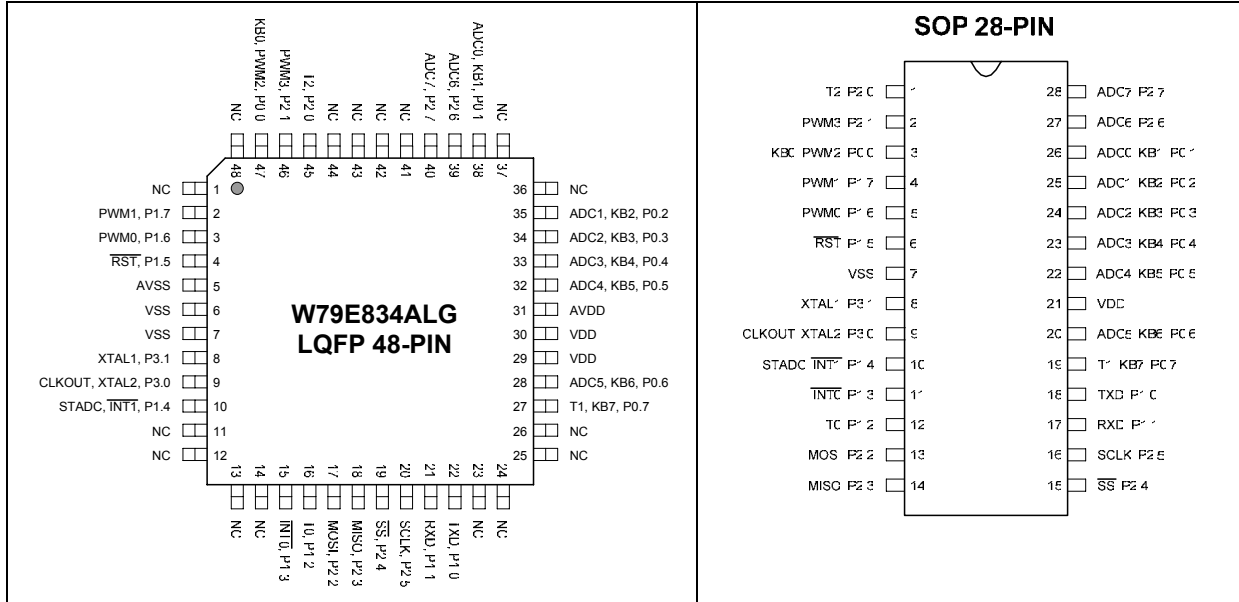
NC 48
KB0, PWM2, P0.0 47
PWM3, P2.1 46
T2, P2.0 45
NC 44
NC 43
NC 42
NC 41
ADC7, P2.7 40
ADC6, P2.6 39
ADC0, KB1, P0.1 38
NC 37

NC 1
PWM1, P1.7 2
PWM0, P1.6 3
$\overline{RST}$, P1.5 4
AVSS 5
VSS 6
VSS 7
XTAL1, P3.1 8
CLKOUT, XTAL2, P3.0 9
STADC, $\overline{INT1}$, P1.4 10
NC 11
NC 12

36 NC
35 ADC1, KB2, P0.2
34 ADC2, KB3, P0.3
33 ADC3, KB4, P0.4
32 ADC4, KB5, P0.5
31 AVDD
30 VDD
29 VDD
28 ADC5, KB6, P0.6
27 T1, KB7, P0.7
26 NC
25 NC

W79E834ALG
LQFP 48-PIN

13 NC
14 NC
15 $\overline{INT0}$, P1.3
16 T0, P1.2
17 MOSI, P2.2
18 MISO, P2.3
19 $\overline{SS}$, P2.4
20 SCLK, P2.5
21 RXD, P1.1
22 TXD, P1.0
23 NC
24 NC

SOP 28-PIN

| | | | |
|---|---|---|---|
| T2 P2.0 | 1 | 28 | ADC7 P2.7 |
| PWM3 P2.1 | 2 | 27 | ADC6 P2.6 |
| KB0 PWM2 P0.0 | 3 | 26 | ADC0 KB1 P0.1 |
| PWM1 P1.7 | 4 | 25 | ADC1 KB2 P0.2 |
| PWM0 P1.6 | 5 | 24 | ADC2 KB3 P0.3 |
| $\overline{RST}$ P1.5 | 6 | 23 | ADC3 KB4 P0.4 |
| VSS | 7 | 22 | ADC4 KB5 P0.5 |
| XTAL1 P3.1 | 8 | 21 | VDD |
| CLKOUT XTAL2 P3.0 | 9 | 20 | ADC5 KB6 P0.6 |
| STADC $\overline{INT1}$ P1.4 | 10 | 19 | T1 KB7 P0.7 |
| $\overline{INT0}$ P1.3 | 11 | 18 | TXD P1.0 |
| T0 P1.2 | 12 | 17 | RXD P1.1 |
| MOSI P2.2 | 13 | 16 | SCLK P2.5 |
| MISO P2.3 | 14 | 15 | $\overline{SS}$ P2.4 |